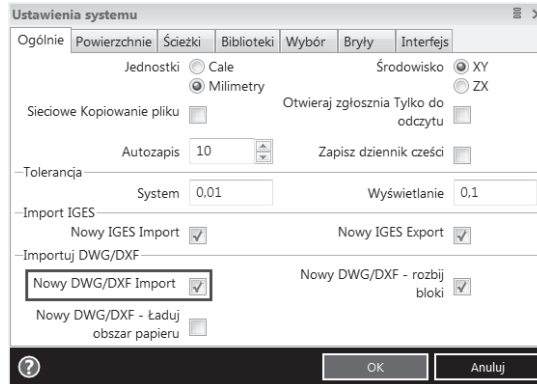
Ustawienia systemu

Ogólnie | Powierzchnie | Ścieżki | Biblioteki | Wybór | Bryły | Interfejs

Jednostki Cale
Milimetry

Środowisko XY
ZX

Sieciowe Kopiowanie pliku

Otwieraj zgłosznia Tylko do odczytu

Autozapis 10

Zapisz dziennik cześci

Tolerancja

System 0,01

Wyświetlanie 0,1

Import IGES

Nowy IGES Import

Nowy IGES Export

Importuj DWG/DXF

Nowy DWG/DXF Import

Nowy DWG/DXF - rozbij bloki

Nowy DWG/DXF - Ładuj obszar papieru

?

OK

Anuluj